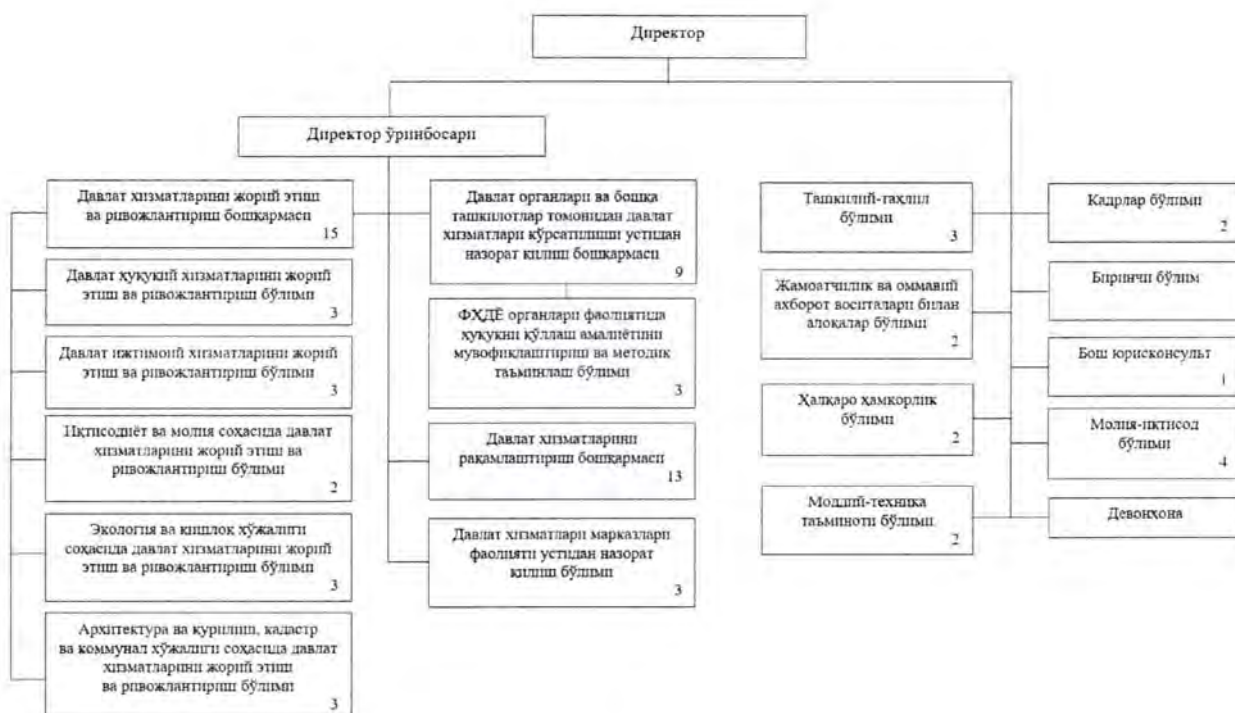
Директор

Директор ўринбосари

Давлат хизматларини жорий этиш ва ривожлантириш бошқармаси 15

Давлат ҳуқуқий хизматларини жорий этиш ва ривожлантириш бўлими 3

Давлат ижтимоий хизматларини жорий этиш ва ривожлантириш бўлими 3

Иқтисодиёт ва молия соҳасида давлат хизматларини жорий этиш ва ривожлантириш бўлими 2

Экология ва қишлоқ хўжалиги соҳасида давлат хизматларини жорий этиш ва ривожлантириш бўлими 3

Архитектура ва қурилиш, кадастр ва коммунал хўжалиги соҳасида давлат хизматларини жорий этиш ва ривожлантириш бўлими 3

Давлат органлари ва бошқа ташкилотлар томонидан давлат хизматлари кўрсатилиши устидан назорат қилиш бошқармаси 9

ФҲДЁ органлари фаолиятида ҳуқуқни қўллаш амалиётини мувофиқлаштириш ва методик таъминлаш бўлими 3

Давлат хизматларини рақамлаштириш бошқармаси 13

Давлат хизматлари марказлари фаолияти устидан назорат қилиш бўлими 3

Ташкилий-таҳлил бўлими 3

Жамоатчилик ва оммавий ахборот воситалари билан алоқалар бўлими 2

Халқаро ҳамкорлик бўлими 2

Моддий-техника таъминоти бўлими 2

Кадрлар бўлими 2

Биринчи бўлим

Бош юрисконсульт 1

Молия-иқтисод бўлими 4

Девонхона